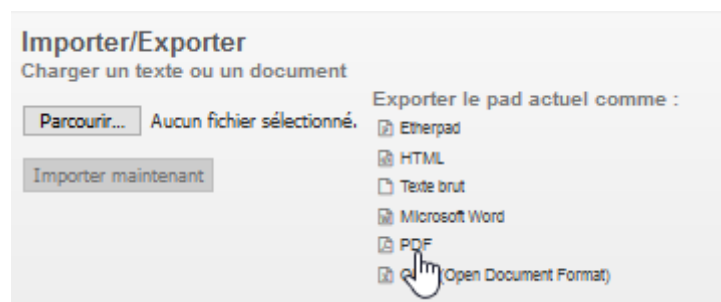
Importer/Exporter
Charger un texte ou un document

Parcourir... Aucun fichier sélectionné.

Importer maintenant

Exporter le pad actuel comme :
Etherpad
HTML
Texte brut
Microsoft Word
PDF
O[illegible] (Open Document Format)